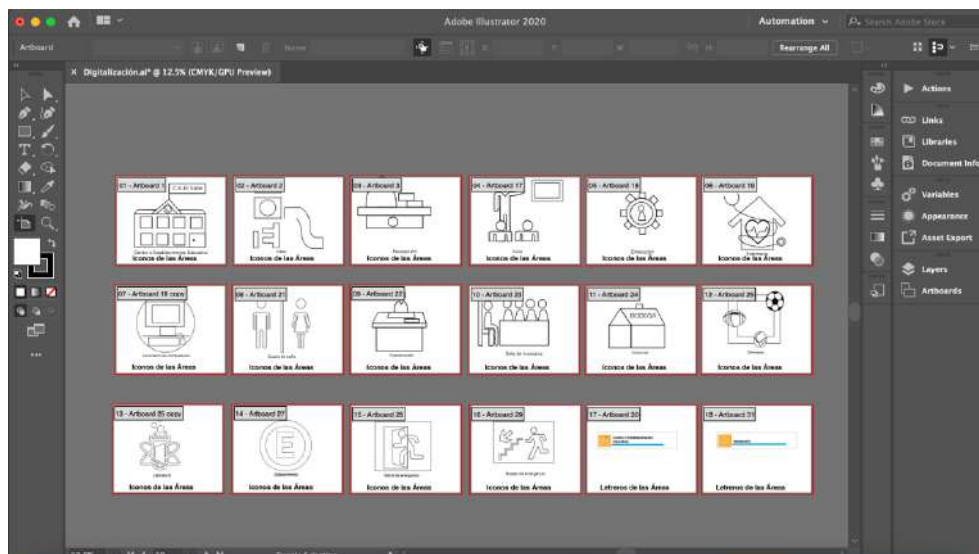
Adobe Illustrator 2020

Automation

Search Adobe Stock

Artboard

Name

Rearrange All

× Digitalización.ai* @ 12.5% (CMYK/GPU Preview)

01 - Artboard 1

Centro de Desarrollo Infantil Educativo

Iconos de las Áreas

02 - Artboard 2

Iconos de las Áreas

03 - Artboard 3

Recepción

Iconos de las Áreas

04 - Artboard 17

Aula

Iconos de las Áreas

05 - Artboard 18

Dirección

Iconos de las Áreas

06 - Artboard 18

Iconos de las Áreas

07 - Artboard 19 copy

Iconos de las Áreas

08 - Artboard 21

Iconos de las Áreas

09 - Artboard 22

Iconos de las Áreas

10 - Artboard 23

Sala de maestros

Iconos de las Áreas

11 - Artboard 24

BODEGA

Iconos de las Áreas

12 - Artboard 25

Iconos de las Áreas

13 - Artboard 25 copy

Iconos de las Áreas

14 - Artboard 27

E

Iconos de las Áreas

15 - Artboard 28

Iconos de las Áreas

16 - Artboard 29

Iconos de las Áreas

17 - Artboard 30

Letreros de las Áreas

18 - Artboard 31

Letreros de las Áreas

Actions

Links

Libraries

Document Info

Variables

Appearance

Asset Export

Layers

Artboards